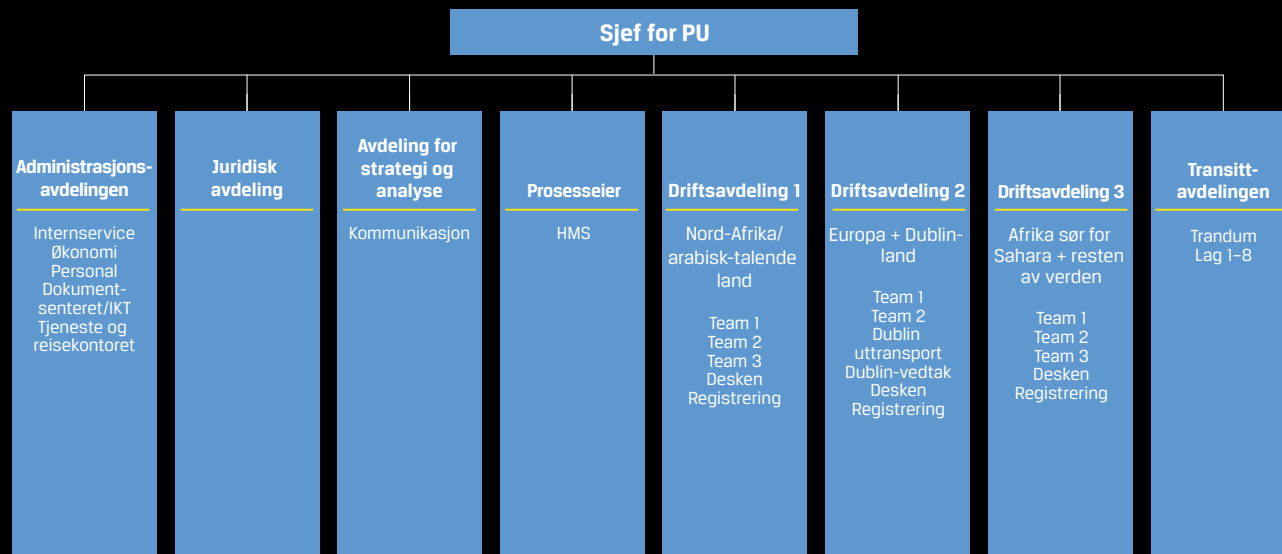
Sjef for PU

Administrasjons-avdelingen

Internservice
Økonomi
Personal
Dokument-senteret/IKT
Tjeneste og reisekontoret

Juridisk avdeling

Avdeling for strategi og analyse

Kommunikasjon

Prosesseier

HMS

Driftsavdeling 1

Nord-Afrika/ arabisk-talende land

Team 1
Team 2
Team 3
Desken
Registrering

Driftsavdeling 2

Europa + Dublin-land

Team 1
Team 2
Dublin uttransport
Dublin-vedtak
Desken
Registrering

Driftsavdeling 3

Afrika sør for Sahara + resten av verden

Team 1
Team 2
Team 3
Desken
Registrering

Transitt-avdelingen

Trandum
Lag 1–8